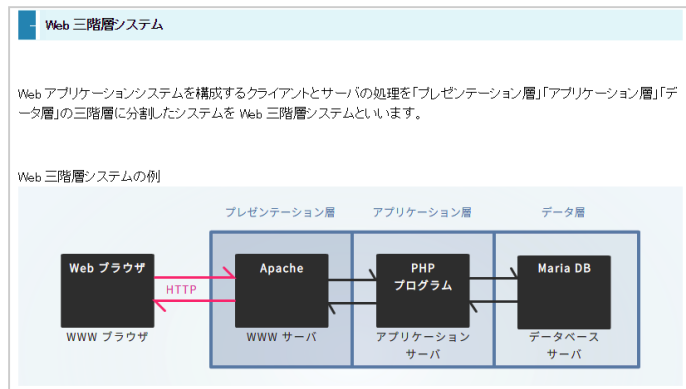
Web 三階層システム

Web アプリケーションシステムを構成するクライアントとサーバの処理を「プレゼンテーション層」「アプリケーション層」「データ層」の三階層に分割したシステムを Web 三階層システムといいます。

Web 三階層システムの例

プレゼンテーション層
アプリケーション層
データ層

Web ブラウザ
WWW ブラウザ
HTTP
Apache
WWW サーバ
PHP
プログラム
アプリケーション
サーバ
Maria DB
データベース
サーバ